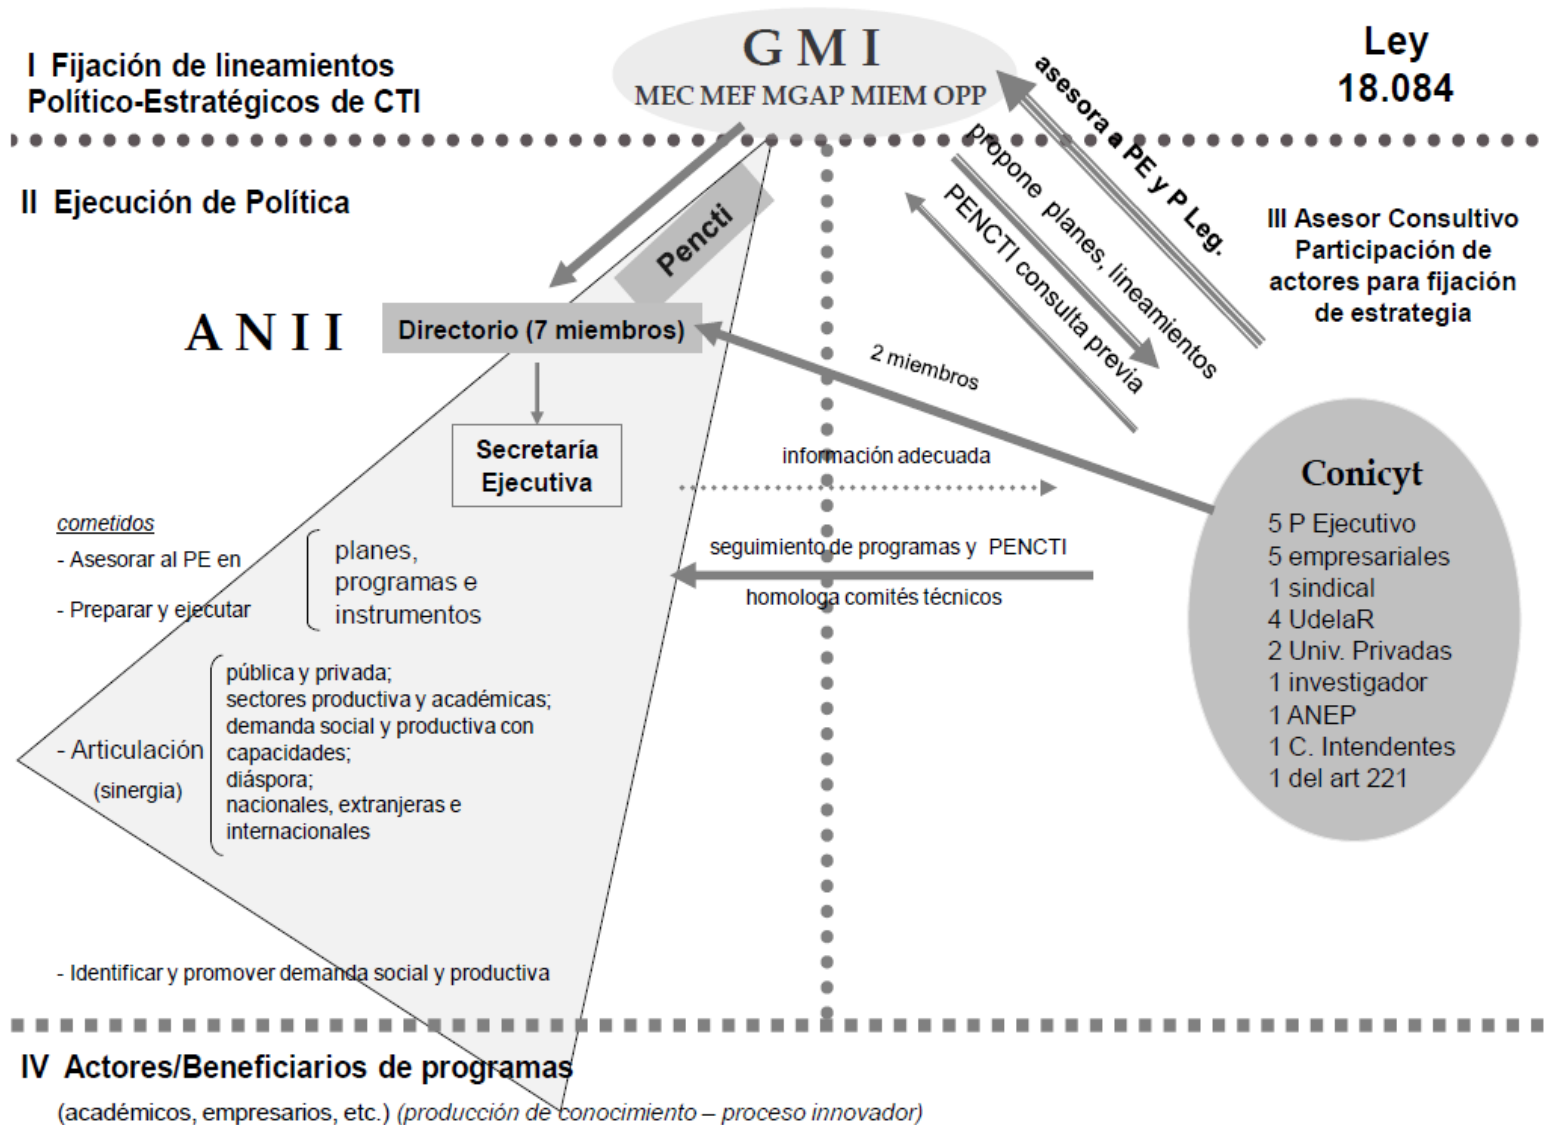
I Fijación de lineamientos Político-Estratégicos de CTI

G M I
MEC MEF MGAP MIEM OPP

Ley 18.084

asesora a PE y P Leg.

propone planes, lineamientos

PENCTI consulta previa

II Ejecución de Política

Pencti

III Asesor Consultivo Participación de actores para fijación de estrategia

A N I I

Directorio (7 miembros)

2 miembros

Secretaría Ejecutiva

información adecuada

Conicyt
5 P Ejecutivo
5 empresariales
1 sindical
4 UdelaR
2 Univ. Privadas
1 investigador
1 ANEP
1 C. Intendentes
1 del art 221

cometidos
- Asesorar al PE en
- Preparar y ejecutar
planes, programas e instrumentos

seguimiento de programas y PENCTI

homologa comités técnicos

- Articulación
(sinergia)
pública y privada;
sectores productiva y académicas;
demanda social y productiva con capacidades;
diáspora;
nacionales, extranjeras e internacionales

- Identificar y promover demanda social y productiva

IV Actores/Beneficiarios de programas
(académicos, empresarios, etc.) (producción de conocimiento – proceso innovador)